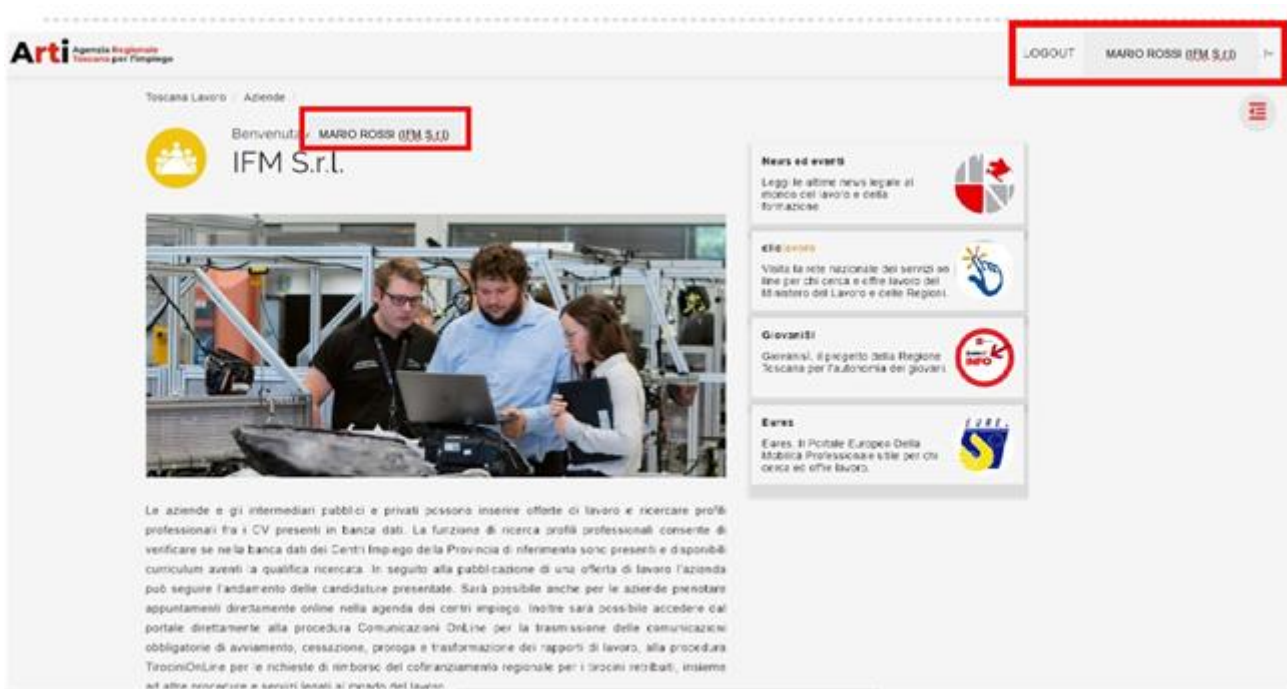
Arti Agenzia Regionale Toscana per l'Impiego

LOGOUT MARIO ROSSI (IFM S.r.l)

Toscana Lavoro / Aziende

Benvenuto/a MARIO ROSSI (IFM S.r.l)

IFM S.r.l.

News ed eventi

Leggi le ultime news legate al mondo del lavoro e della formazione

cliclavoro

Visita la rete nazionale dei servizi on line per chi cerca e offre lavoro del Ministero del Lavoro e delle Regioni.

GiovaniSì

Giovanisì, il progetto della Regione Toscana per l'autonomia dei giovani.

Eures

Eures. Il Portale Europeo Della Mobilità Professionale utile per chi cerca ed offre lavoro.

Le aziende e gli intermediari pubblici e privati possono inserire offerte di lavoro e ricercare profili professionali fra i CV presenti in banca dati. La funzione di ricerca profili professionali consente di verificare se nella banca dati dei Centri Impiego della Provincia di riferimento sono presenti e disponibili curriculum aventi la qualifica ricercata. In seguito alla pubblicazione di una offerta di lavoro l'azienda può seguire l'andamento delle candidature presentate. Sarà possibile anche per le aziende prenotare appuntamenti direttamente online nella agenda dei centri impiego. Inoltre sarà possibile accedere dal portale direttamente alla procedura Comunicazioni OnLine per la trasmissione delle comunicazioni obbligatorie di avviamento, cessazione, proroga e trasformazione dei rapporti di lavoro, alla procedura TirociniOnLine per le richieste di rimborso del cofinanziamento regionale per i tirocini retribuiti, insieme ad altre procedure e servizi legati al mondo del lavoro.